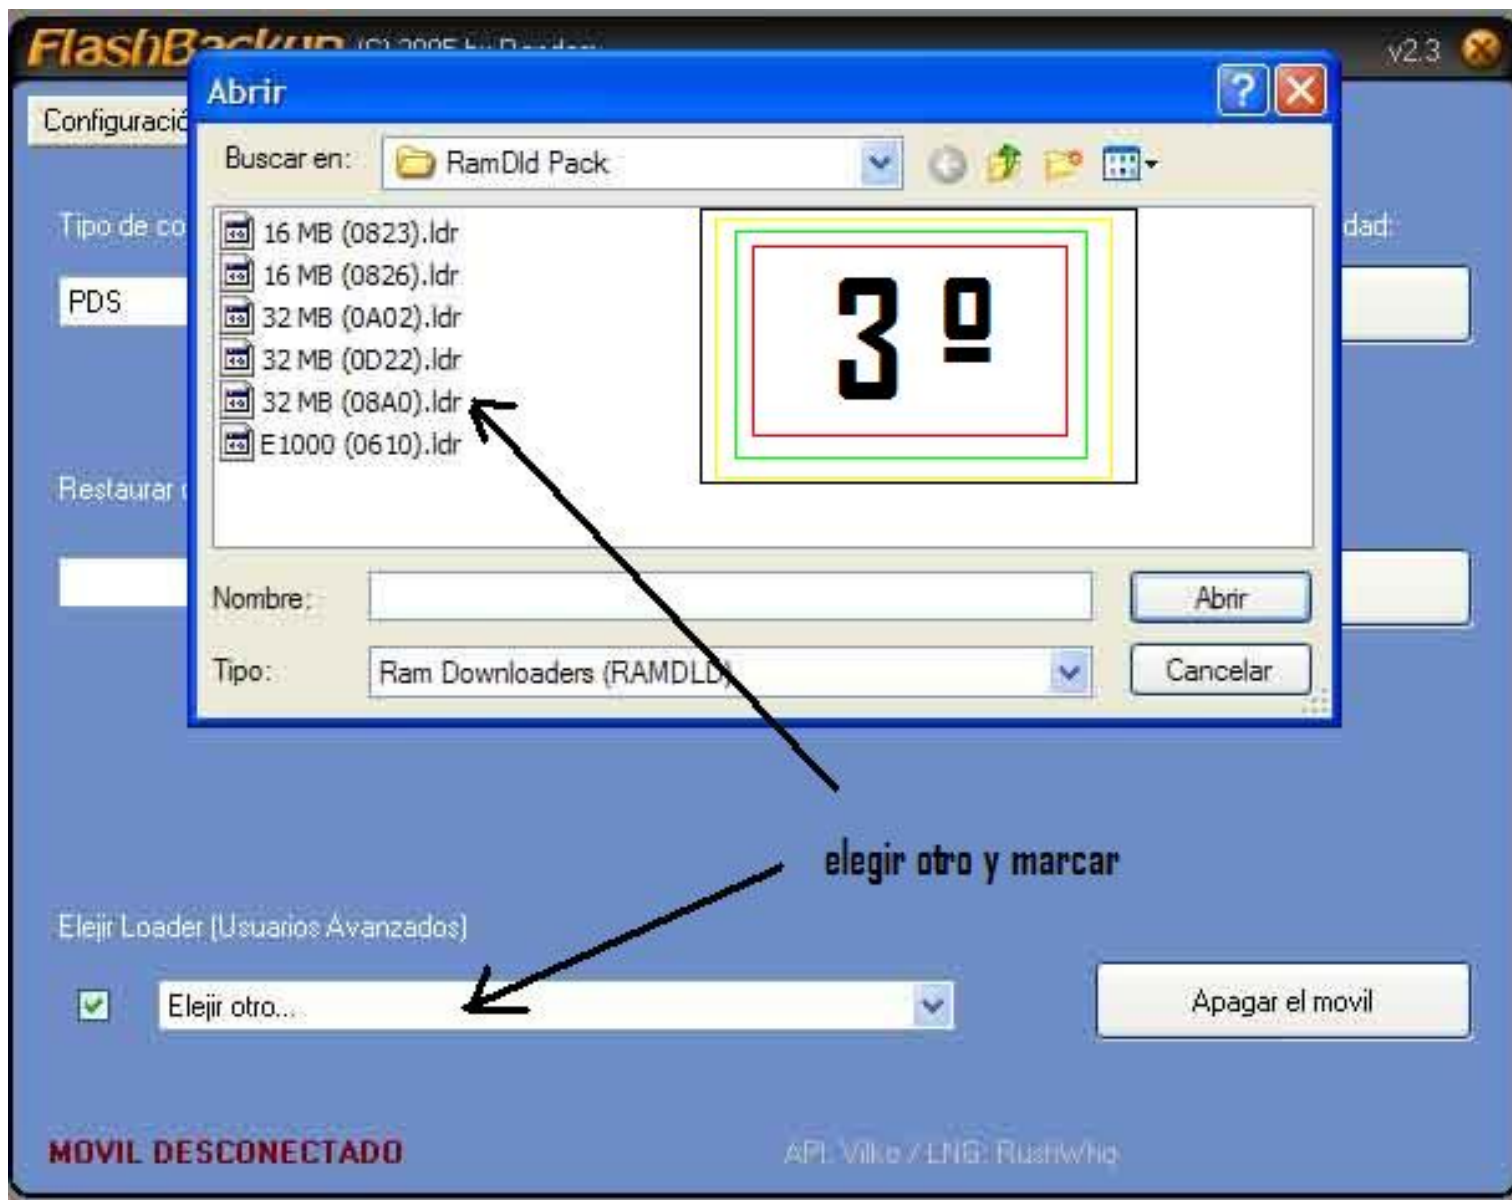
FlashB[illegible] (C) 2005 by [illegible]

v2.3

Configuració

Tipo de co

dad:

PDS

Restaurar

Abrir

Buscar en: RamDld Pack

16 MB (0823).ldr
16 MB (0826).ldr
32 MB (0A02).ldr
32 MB (0D22).ldr
32 MB (08A0).ldr
E1000 (0610).ldr

3º

Nombre:

Abrir

Tipo: Ram Downloaders (RAMDLD)

Cancelar

elegir otro y marcar

Elejir Loader (Usuarios Avanzados)

Elejir otro...

Apagar el movil

MOVIL DESCONECTADO

API: Vilko / LNG: Rushwho